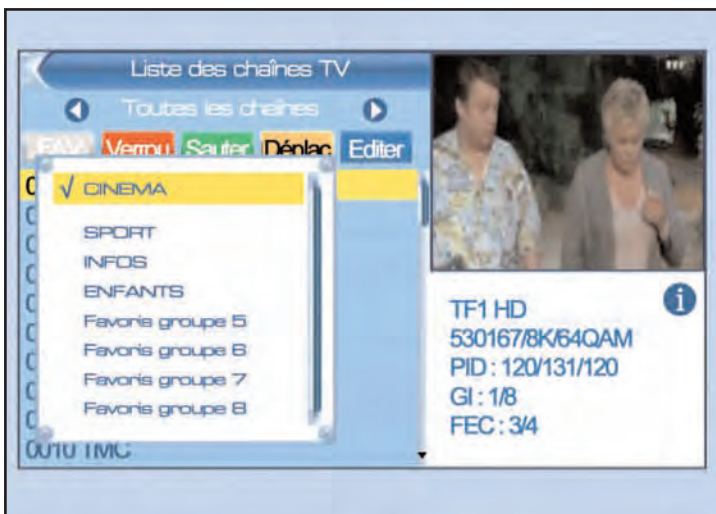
Liste des chaînes TV

Toutes les chaînes

FAV Verrou Sauter Déplac Editer

√ CINEMA

SPORT

INFOS

ENFANTS

Favoris groupe 5

Favoris groupe 6

Favoris groupe 7

Favoris groupe 8

0010 TMC

TF1 HD
530167/8K/64QAM
PID : 120/131/120
GI : 1/8
FEC : 3/4